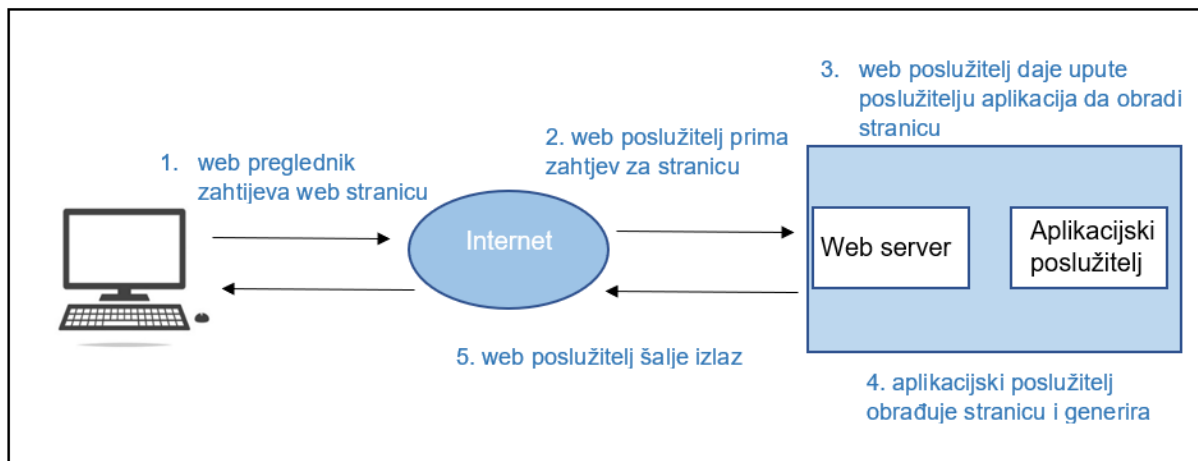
3. web poslužitelj daje upute poslužitelju aplikacija da obradi stranicu

2. web poslužitelj prima zahtjev za stranicu

1. web preglednik zahtijeva web stranicu

Internet

Web server

Aplikacijski poslužitelj

5. web poslužitelj šalje izlaz

4. aplikacijski poslužitelj obrađuje stranicu i generira